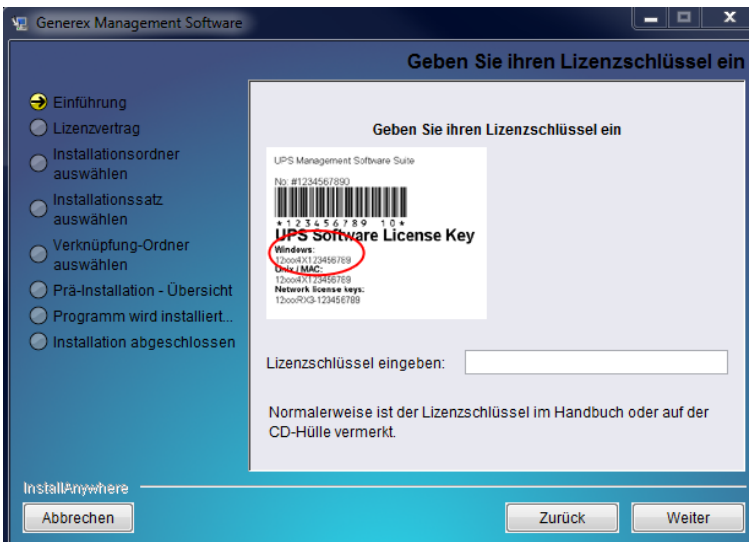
Generex Management Software

Geben Sie ihren Lizenzschlüssel ein

Einführung
Lizenzvertrag
Installationsordner auswählen
Installationssatz auswählen
Verknüpfung-Ordner auswählen
Prä-Installation - Übersicht
Programm wird installiert...
Installation abgeschlossen

Geben Sie ihren Lizenzschlüssel ein

UPS Management Software Suite

No. #1234567890

* 1 2 3 4 5 6 7 8 9 1 0 *

UPS Software License Key

Windows:
12ooo4X123456789
Unix / MAC:
12ooo4X123456789
Network license keys:
12oooRX3-123456789

Lizenzschlüssel eingeben:

Normalerweise ist der Lizenzschlüssel im Handbuch oder auf der CD-Hülle vermerkt.

InstallAnywhere

Abbrechen

Zurück

Weiter